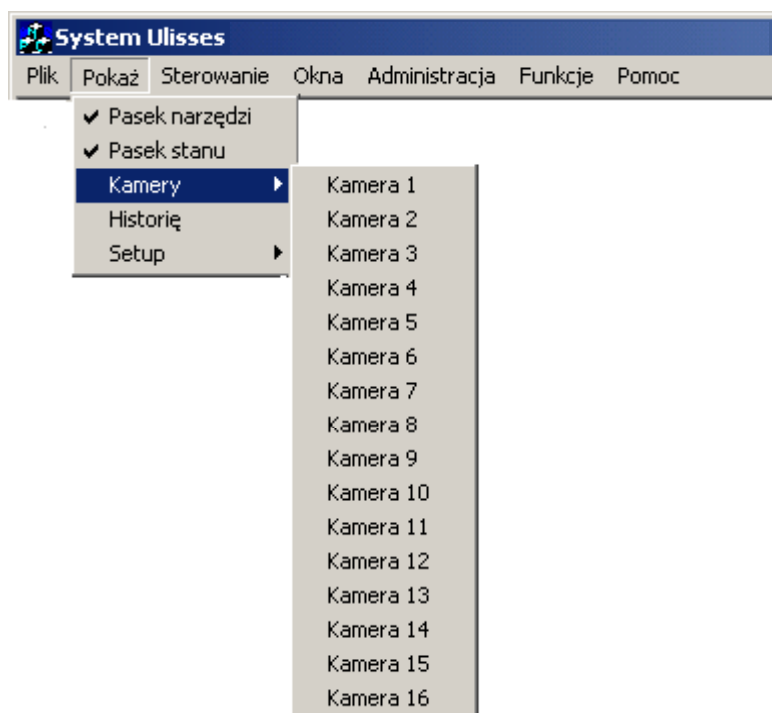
System Ulisses

Plik Pokaż Sterowanie Okna Administracja Funkcje Pomoc

✔ Pasek narzędzi
✔ Pasek stanu
Kamery
Historię
Setup

Kamera 1
Kamera 2
Kamera 3
Kamera 4
Kamera 5
Kamera 6
Kamera 7
Kamera 8
Kamera 9
Kamera 10
Kamera 11
Kamera 12
Kamera 13
Kamera 14
Kamera 15
Kamera 16